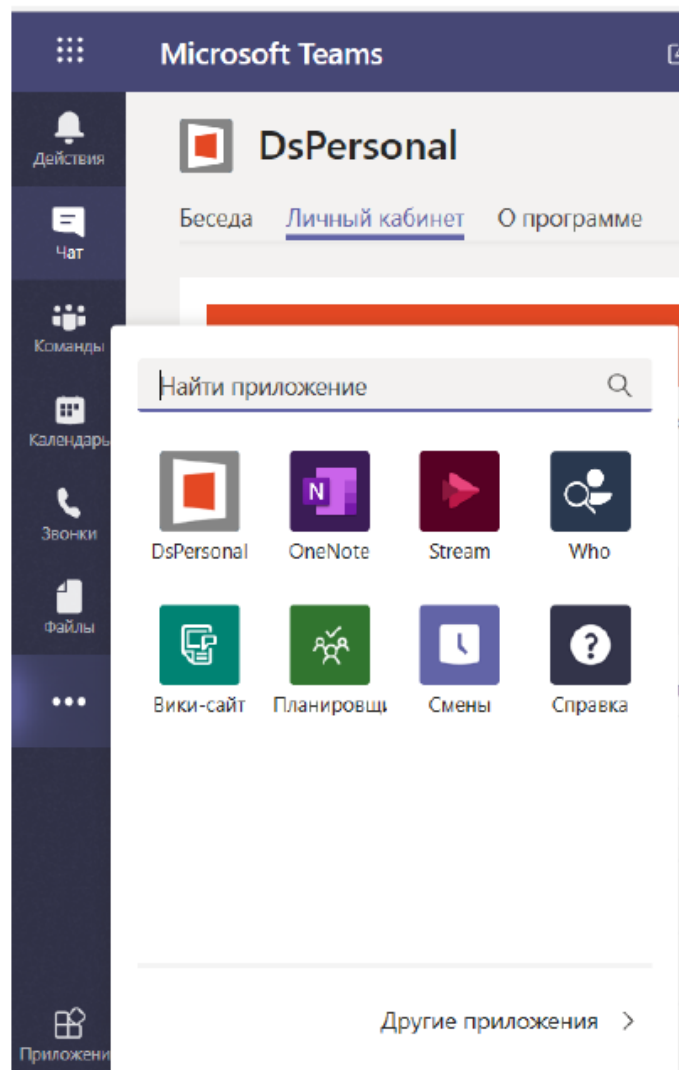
Microsoft Teams

Действия

Чат

Команды

Календарь

Звонки

Файлы

•••

Приложени

DsPersonal

Беседа Личный кабинет О программе

Найти приложение

DsPersonal

N

OneNote

Stream

Who

Вики-сайт

Планировщ

Смены

Справка

Другие приложения >